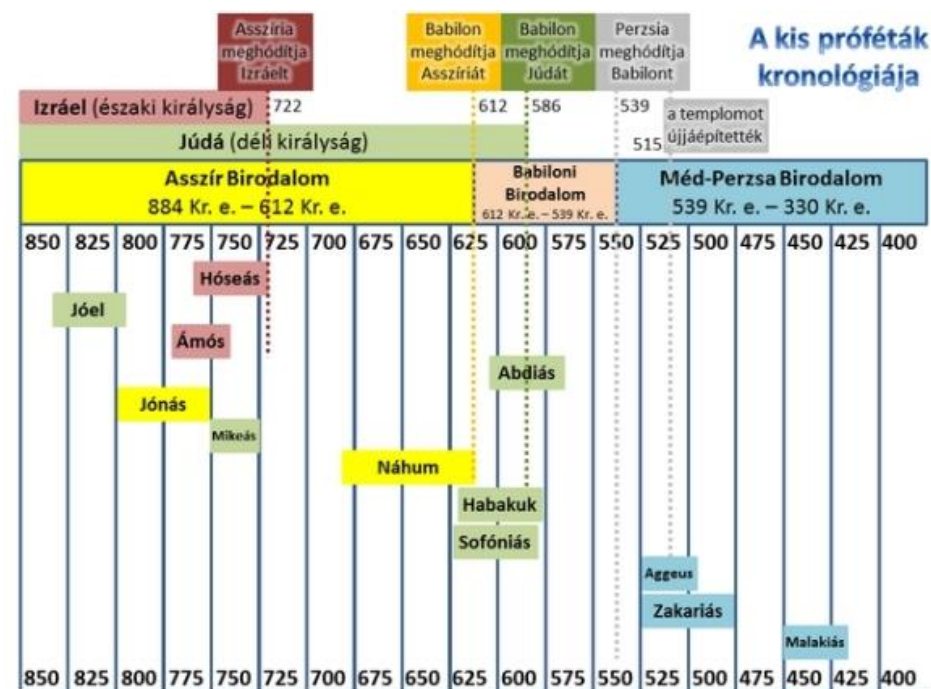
Asszíria meghódítja Izráelt

Babilon meghódítja Asszíriát

Babilon meghódítja Júdát

Perzsia meghódítja Babilont

A kis próféták kronológiája

Izráel (északi királyság) 722

612 586

539

a templomot újjáépítették

Júdá (déli királyság)

515

Asszír Birodalom
884 Kr. e. – 612 Kr. e.

Babiloni Birodalom
612 Kr. e. – 539 Kr. e.

Méd-Perzsa Birodalom
539 Kr. e. – 330 Kr. e.

| 850 | 825 | 800 | 775 | 750 | 725 | 700 | 675 | 650 | 625 | 600 | 575 | 550 | 525 | 500 | 475 | 450 | 425 | 400 |
|---|---|---|---|---|---|---|---|---|---|---|---|---|---|---|---|---|---|---|

Hóseás

Jóel

Ámós

Abdiás

Jónás

Mikeás

Náhum

Habakuk

Sofóniás

Aggeus

Zakariás

Malakiás

| 850 | 825 | 800 | 775 | 750 | 725 | 700 | 675 | 650 | 625 | 600 | 575 | 550 | 525 | 500 | 475 | 450 | 425 | 400 |
|---|---|---|---|---|---|---|---|---|---|---|---|---|---|---|---|---|---|---|